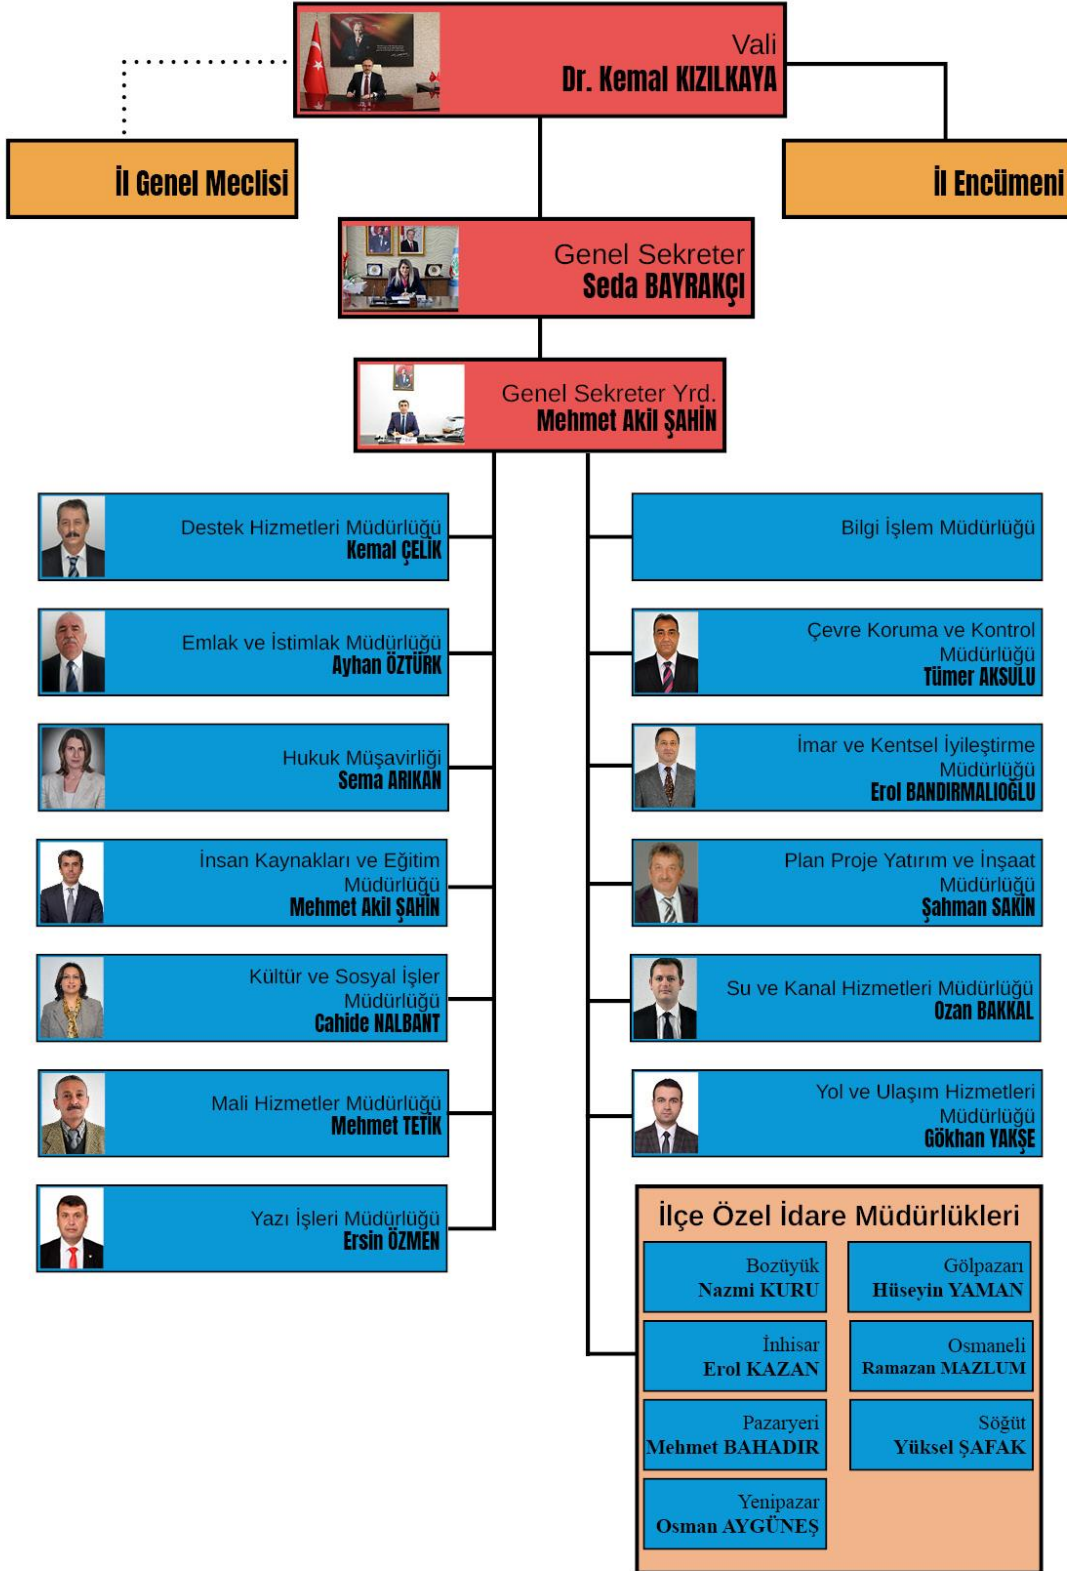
Vali
Dr. Kemal KIZILKAYA

İl Genel Meclisi

İl Encümeni

Genel Sekreter
Seda BAYRAKÇI

Genel Sekreter Yrd.
Mehmet Akil ŞAHİN

Destek Hizmetleri Müdürlüğü
Kemal ÇELİK

Emlak ve İstimlak Müdürlüğü
Ayhan ÖZTÜRK

Hukuk Müşavirliği
Sema ARIKAN

İnsan Kaynakları ve Eğitim Müdürlüğü
Mehmet Akil ŞAHİN

Kültür ve Sosyal İşler Müdürlüğü
Cahide NALBANT

Mali Hizmetler Müdürlüğü
Mehmet TETİK

Yazı İşleri Müdürlüğü
Ersin ÖZMEN

Bilgi İşlem Müdürlüğü

Çevre Koruma ve Kontrol Müdürlüğü
Tümer AKSULU

İmar ve Kentsel İyileştirme Müdürlüğü
Erol BANDIRMALIOĞLU

Plan Proje Yatırım ve İnşaat Müdürlüğü
Şahman SAKİN

Su ve Kanal Hizmetleri Müdürlüğü
Ozan BAKKAL

Yol ve Ulaşım Hizmetleri Müdürlüğü
Gökhan YAKŞE

İlçe Özel İdare Müdürlükleri

Bozüyük
Nazmi KURU

Gölpazarı
Hüseyin YAMAN

İnhisar
Erol KAZAN

Osmaneli
Ramazan MAZLUM

Pazaryeri
Mehmet BAHADIR

Söğüt
Yüksel ŞAFAK

Yenipazar
Osman AYGÜNEŞ